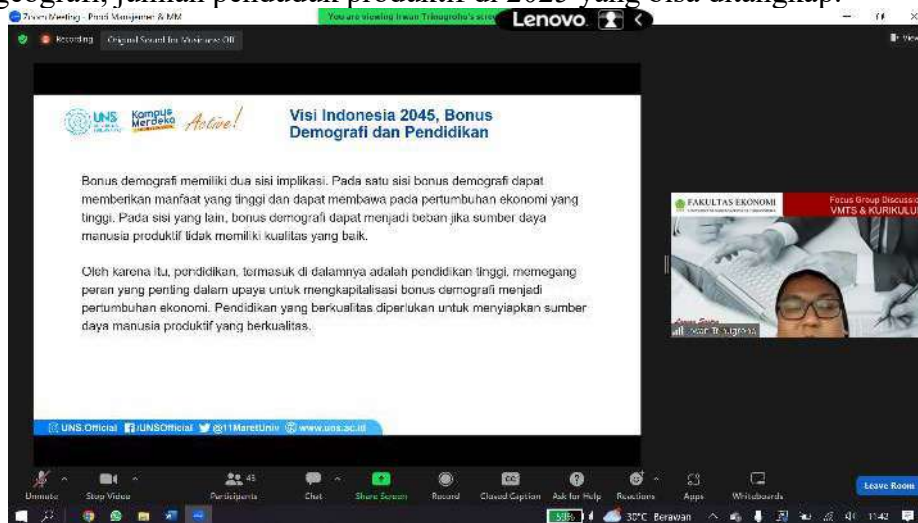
geografi, jumlah penduduk produktif di 2025 yang bisa ditangkap.

Zoom Meeting - Prodi Manajemen & MM

You are viewing Irawan Trinugroho's screen

Lenovo

Recording

Original Sound for Musicians: Off

View

UNS

Kampus Merdeka

Active!

Visi Indonesia 2045, Bonus Demografi dan Pendidikan

Bonus demografi memiliki dua sisi implikasi. Pada satu sisi bonus demografi dapat memberikan manfaat yang tinggi dan dapat membawa pada pertumbuhan ekonomi yang tinggi. Pada sisi yang lain, bonus demografi dapat menjadi beban jika sumber daya manusia produktif tidak memiliki kualitas yang baik.

Oleh karena itu, pendidikan, termasuk di dalamnya adalah pendidikan tinggi, memegang peran yang penting dalam upaya untuk mengkapitalisasi bonus demografi menjadi pertumbuhan ekonomi. Pendidikan yang berkualitas diperlukan untuk menyiapkan sumber daya manusia produktif yang berkualitas.

UNS.Official UNSOfficial @11MaretUniv www.uns.ac.id

FAKULTAS EKONOMI

Focus Group Discussion VMTS & KURIKULUM

Irawan Trinugroho

Unmute

Stop Video

Participants 45

Chat

Share Screen

Record

Closed Caption

Ask for Help

Reactions

Apps

Whiteboards

Leave Room

30°C Berawan

11:42